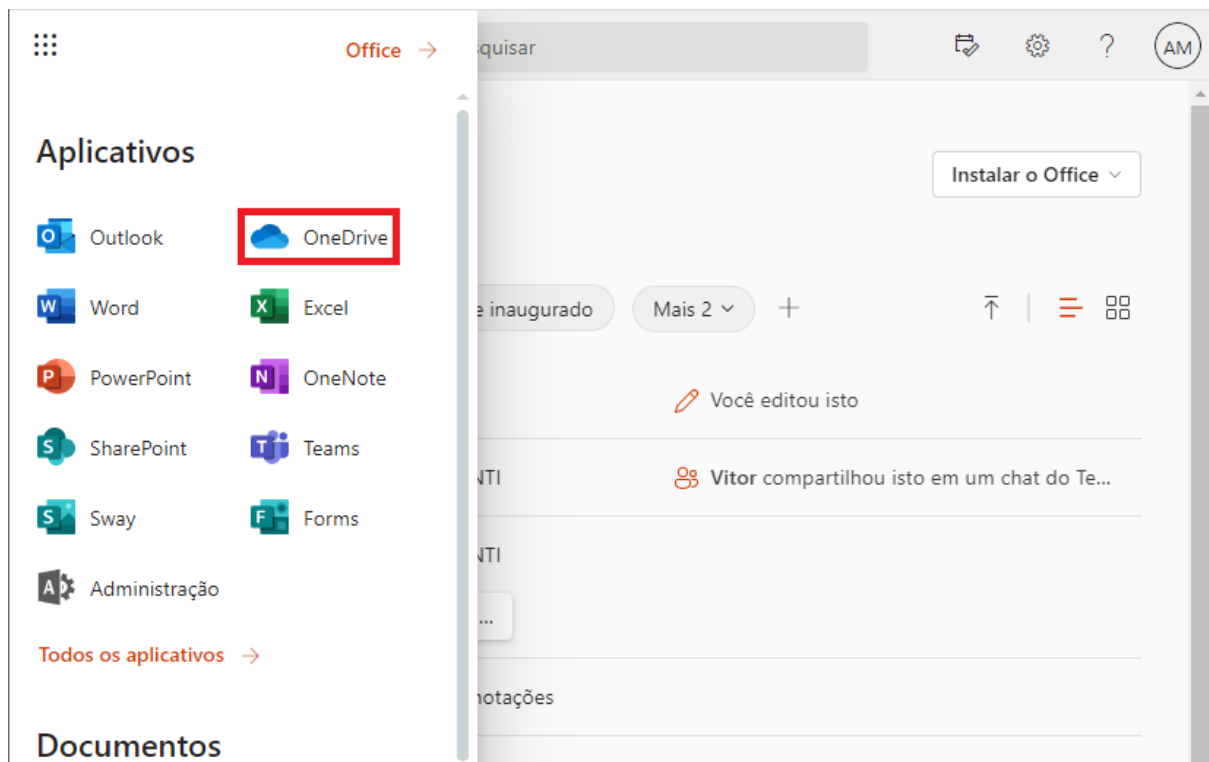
Office →

Aplicativos

Outlook
OneDrive
Word
Excel
PowerPoint
OneNote
SharePoint
Teams
Sway
Forms
Administração

Todos os aplicativos →

Documentos

quisar

AM

Instalar o Office

e inaugurado
Mais 2

Você editou isto

NTI
Vitor compartilhou isto em um chat do Te...

NTI
...

notações